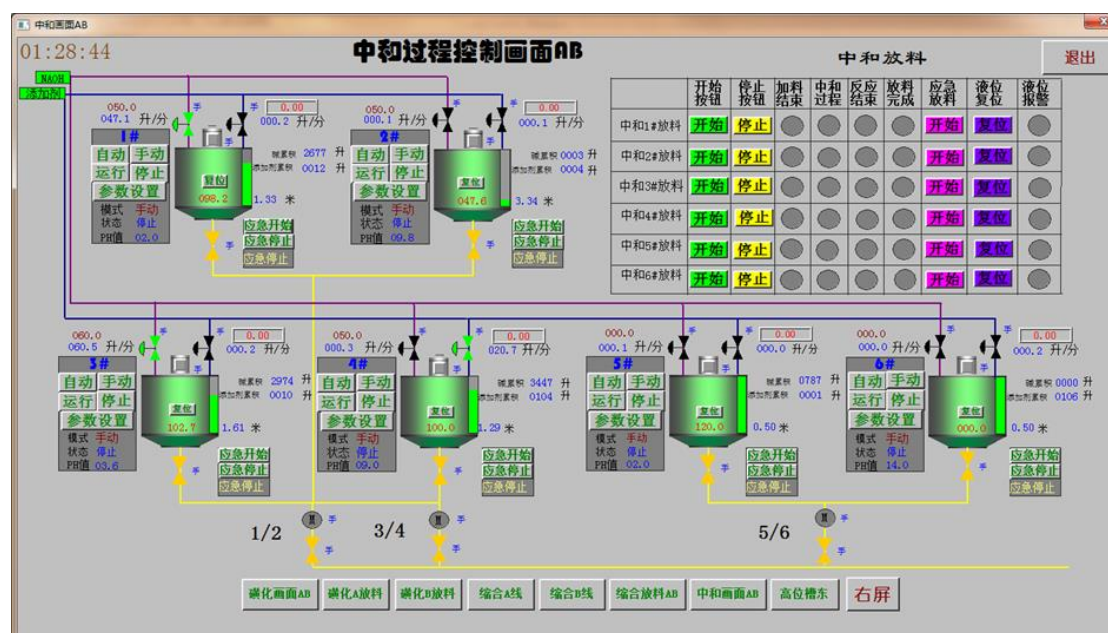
中和画面AB

01:28:44

中和过程控制画面AB

中和放料

退出

NAOH
添加剂

050.0
047.1 升/分
手
0.00
000.2 升/分
1#
自动 手动
运行 停止
参数设置
模式 手动
状态 停止
PH值 02.0
复位
098.2
1.33 米
应急开始
应急停止
应急停止

050.0
000.1 升/分
手
0.00
000.1 升/分
2#
碱累积 2677 升
添加剂累积 0012 升
自动 手动
运行 停止
参数设置
模式 手动
状态 停止
PH值 09.8
复位
047.6
碱累积 0003 升
添加剂累积 0004 升
3.34 米
应急开始
应急停止
应急停止

| | 开始按钮 | 停止按钮 | 加料结束 | 中和过程 | 反应结束 | 放料完成 | 应急放料 | 液位复位 | 液位报警 |
|---|---|---|---|---|---|---|---|---|---|
| 中和1#放料 | 开始 | 停止 | | | | | 开始 | 复位 | |
| 中和2#放料 | 开始 | 停止 | | | | | 开始 | 复位 | |
| 中和3#放料 | 开始 | 停止 | | | | | 开始 | 复位 | |
| 中和4#放料 | 开始 | 停止 | | | | | 开始 | 复位 | |
| 中和5#放料 | 开始 | 停止 | | | | | 开始 | 复位 | |
| 中和6#放料 | 开始 | 停止 | | | | | 开始 | 复位 | |

060.0
060.5 升/分
0.00
000.2 升/分
3#
自动 手动
运行 停止
参数设置
模式 手动
状态 停止
PH值 03.6
复位
102.7
碱累积 2974 升
添加剂累积 0010 升
1.61 米
应急开始
应急停止
应急停止

050.0
000.3 升/分
0.00
020.7 升/分
4#
自动 手动
运行 停止
参数设置
模式 手动
状态 停止
PH值 09.0
复位
100.0
碱累积 3447 升
添加剂累积 0104 升
1.29 米
应急开始
应急停止
应急停止

000.0
000.1 升/分
0.00
000.0 升/分
5#
自动 手动
运行 停止
参数设置
模式 手动
状态 停止
PH值 02.0
复位
120.0
碱累积 0787 升
添加剂累积 0001 升
0.50 米
应急开始
应急停止
应急停止

000.0
000.0 升/分
0.00
000.2 升/分
6#
自动 手动
运行 停止
参数设置
模式 手动
状态 停止
PH值 14.0
复位
000.0
碱累积 0000 升
添加剂累积 0106 升
0.50 米
应急开始
应急停止
应急停止

1/2
3/4
5/6
手

磺化画面AB 磺化A放料 磺化B放料 综合A线 综合B线 综合放料AB 中和画面AB 高位槽东 右屏